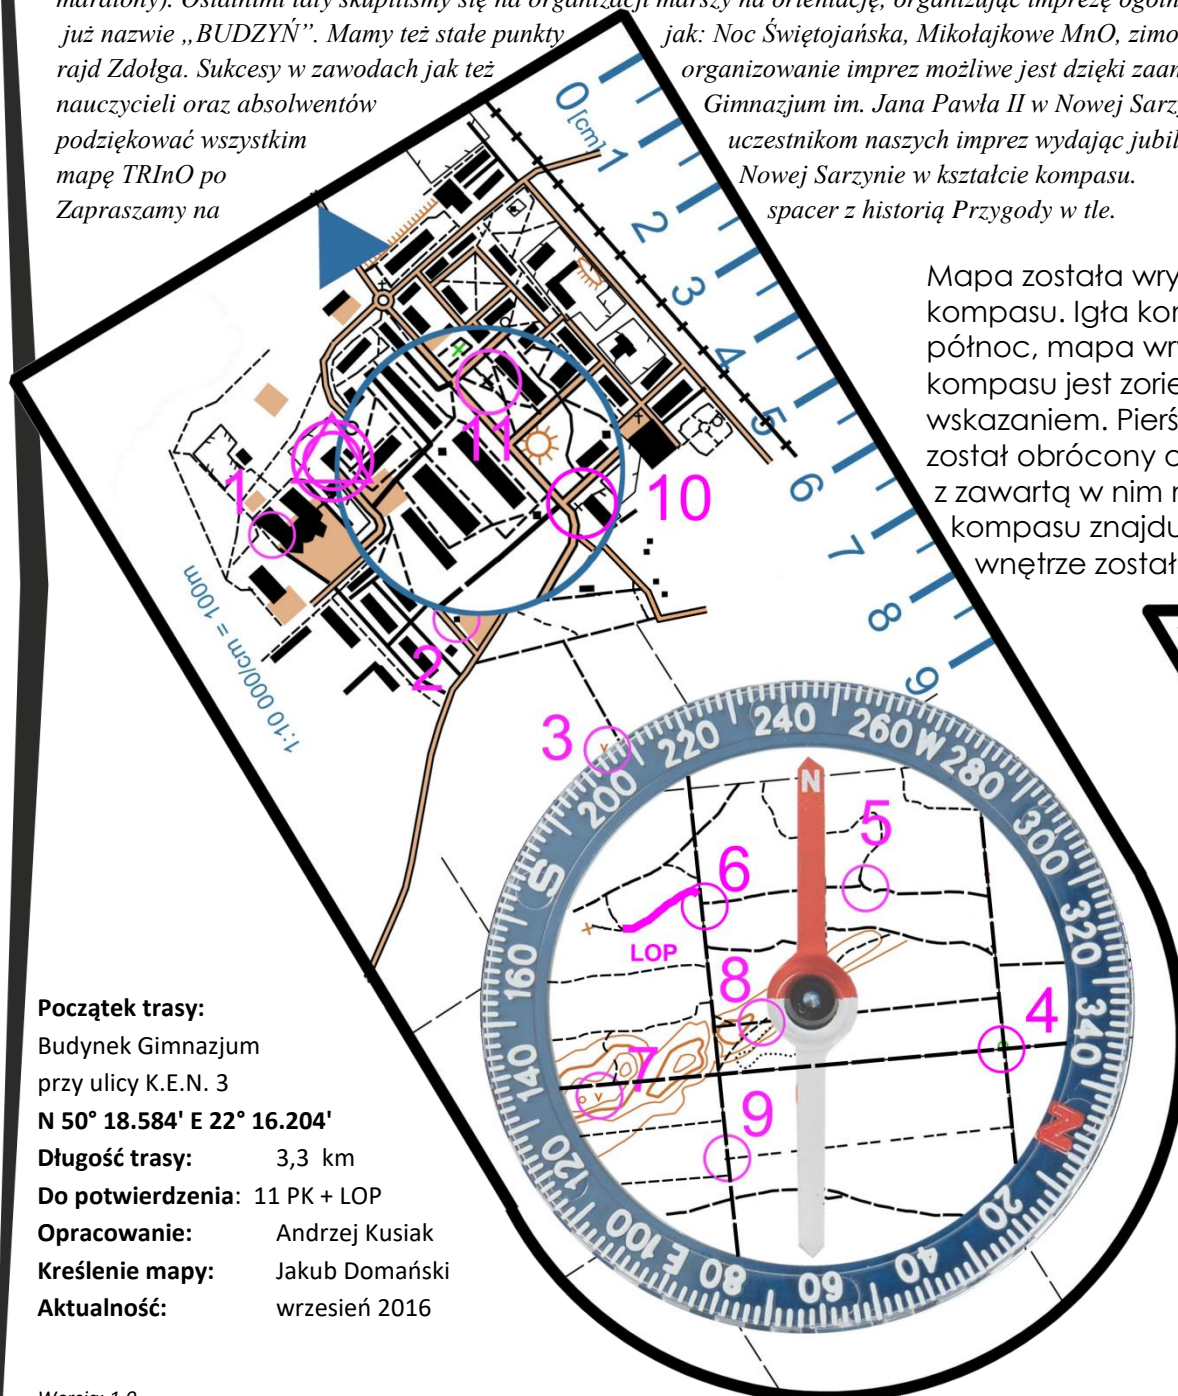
maratony). Ostatnimi laty skupiliśmy się na organizacji marszy na orientację, organizując imprezę ogólno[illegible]
już nazwie „BUDZYŃ". Mamy też stałe punkty jak: Noc Świętojańska, Mikołajkowe MnO, zimo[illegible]
rajd Zdołga. Sukcesy w zawodach jak też organizowanie imprez możliwe jest dzięki zaan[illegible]
nauczycieli oraz absolwentów Gimnazjum im. Jana Pawła II w Nowej Sarz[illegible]
podziękować wszystkim uczestnikom naszych imprez wydając jubil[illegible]
mapę TRInO po Nowej Sarzynie w kształcie kompasu.
Zapraszamy na spacer z historią Przygody w tle.

Mapa została wry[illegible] kompasu. Igła kom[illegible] północ, mapa wr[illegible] kompasu jest zorie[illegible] wskazaniem. Pierś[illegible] został obrócony o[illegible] z zawartą w nim n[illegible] kompasu znajdu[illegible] wnętrze został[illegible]

0 [cm] 1 2 3 4 5 6 7 8 9

1:10 000/cm = 100m

1 2 3 4 5 6 7 8 9 10 11

LOP

240 260 W 280 300 320 340 N 20 40 60 80 E 100 120 140 160 S 200 220

N

Początek trasy:
Budynek Gimnazjum przy ulicy K.E.N. 3
N 50° 18.584' E 22° 16.204'
Długość trasy: 3,3 km
Do potwierdzenia: 11 PK + LOP
Opracowanie: Andrzej Kusiak
Kreślenie mapy: Jakub Domański
Aktualność: wrzesień 2016

Wersja: 1.0